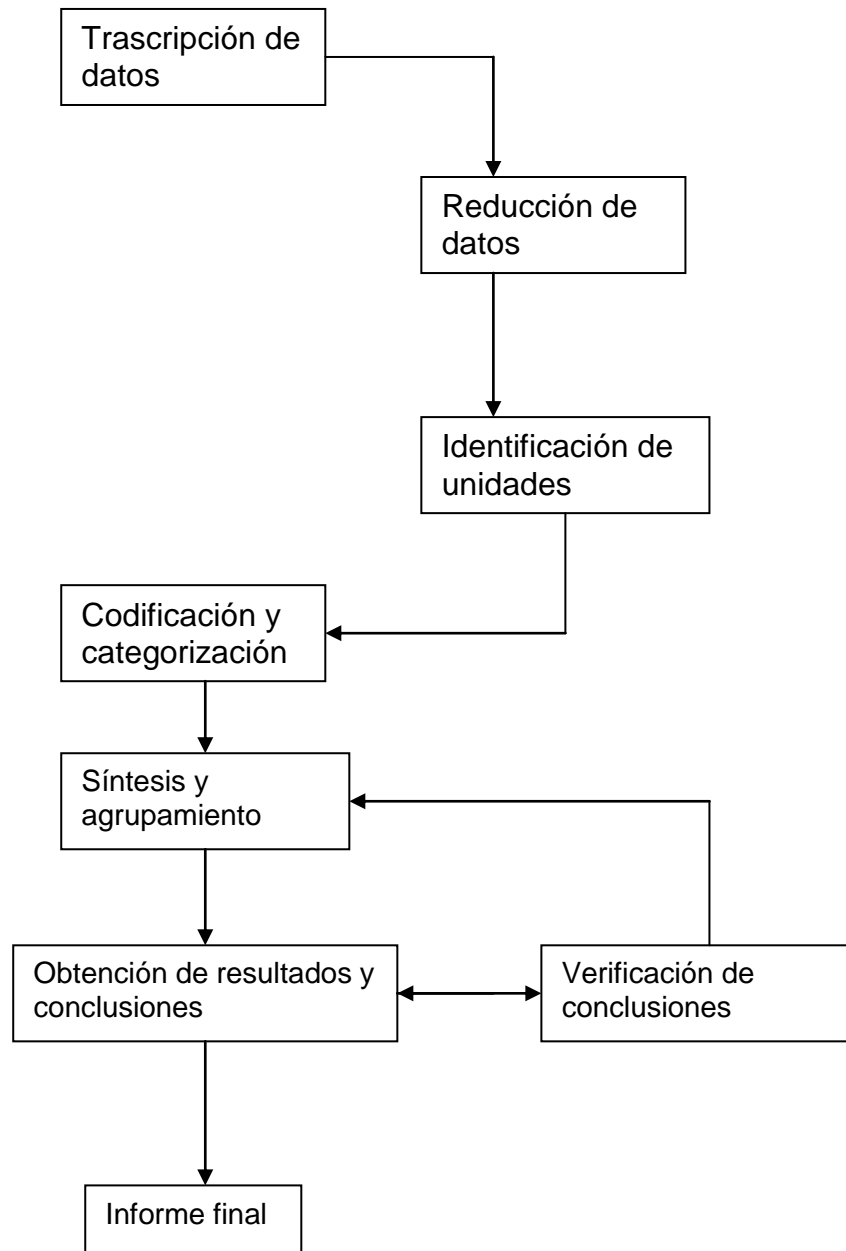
Trascripción de datos

Reducción de datos

Identificación de unidades

Codificación y categorización

Síntesis y agrupamiento

Obtención de resultados y conclusiones

Verificación de conclusiones

Informe final